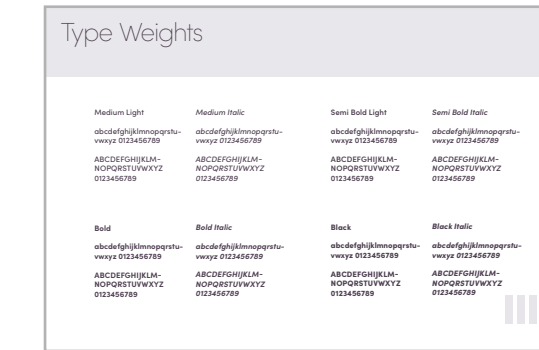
Type Weights

Medium Light

abcdefghijklmnopqrstuvwxyz 0123456789

ABCDEFGHIJKLMNOPQRSTUVWXYZ 0123456789

Medium Italic

abcdefghijklmnopqrstuvwxyz 0123456789

ABCDEFGHIJKLMNOPQRSTUVWXYZ 0123456789

Semi Bold Light

abcdefghijklmnopqrstuvwxyz 0123456789

ABCDEFGHIJKLMNOPQRSTUVWXYZ 0123456789

Semi Bold Italic

abcdefghijklmnopqrstuvwxyz 0123456789

ABCDEFGHIJKLMNOPQRSTUVWXYZ 0123456789

Bold

abcdefghijklmnopqrstuvwxyz 0123456789

ABCDEFGHIJKLMNOPQRSTUVWXYZ 0123456789

Bold Italic

abcdefghijklmnopqrstuvwxyz 0123456789

ABCDEFGHIJKLMNOPQRSTUVWXYZ 0123456789

Black

abcdefghijklmnopqrstuvwxyz 0123456789

ABCDEFGHIJKLMNOPQRSTUVWXYZ 0123456789

Black Italic

abcdefghijklmnopqrstuvwxyz 0123456789

ABCDEFGHIJKLMNOPQRSTUVWXYZ 0123456789